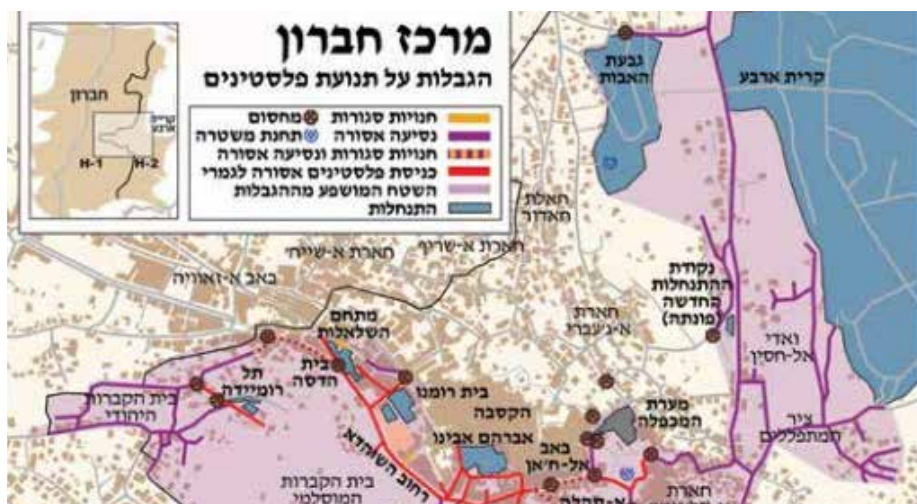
מרכז חברון
הגבלות על תנועת פלסטינים

חברון
קרית ארבע
H-1
H-2

חנויות סגורות
מחסום
נסיעה אסורה
תחנת משטרה
חנויות סגורות ונסיעה אסורה
כניסת פלסטינים אסורה לגמרי
השטח המושפע מההגבלות
התנחלות

גבעת האבות
קרית ארבע
חארת השייח'
חארת א-שיח'
חארת א-שריף
באב א-זאוויה
נקודת ההתנחלות החדשה (מונתה)
חארת א-ג'עברי
ואדי אל-חסין
מתחם השלשלות
בית הדסה
בית רומנו
תל רומיידה
בית הקברות היהודי
הקסבה
אברהם אבינו
מערת המכפלה
ציר המתפללים
באב אל-ח'אן
רחוב השוהדא
בית הקברות המוסלמי
חארת
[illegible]